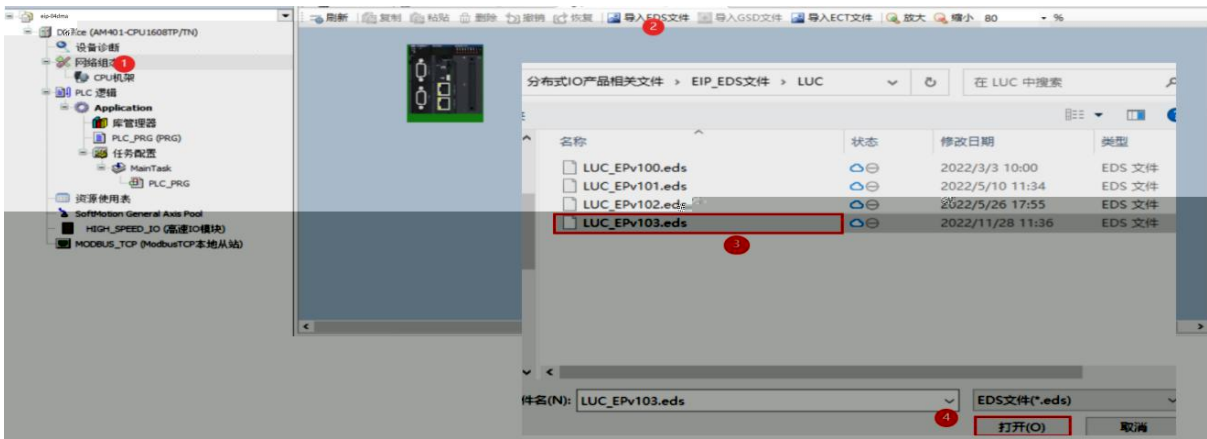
eip-04dma
Device (AM401-CPU1608TP/TN)
设备诊断
网络组态 1
CPU机架
PLC 逻辑
Application
库管理器
PLC_PRG (PRG)
任务配置
MainTask
PLC_PRG
资源使用表
SoftMotion General Axis Pool
HIGH_SPEED_IO (高速IO模块)
MODBUS_TCP (ModbusTCP本地从站)

刷新 复制 粘贴 删除 撤销 恢复 导入EDS文件 2 导入GSD文件 导入ECT文件 放大 缩小 80 %

分布式IO产品相关文件 › EIP_EDS文件 › LUC
在 LUC 中搜索

| 名称 | 状态 | 修改日期 | 类型 |
|---|---|---|---|
| LUC_EPv100.eds | | 2022/3/3 10:00 | EDS 文件 |
| LUC_EPv101.eds | | 2022/5/10 11:34 | EDS 文件 |
| LUC_EPv102.eds | | 2022/5/26 17:55 | EDS 文件 |
| LUC_EPv103.eds | | 2022/11/28 11:36 | EDS 文件 |

3

件名(N): LUC_EPv103.eds
EDS文件(*.eds)
4
打开(O)
取消